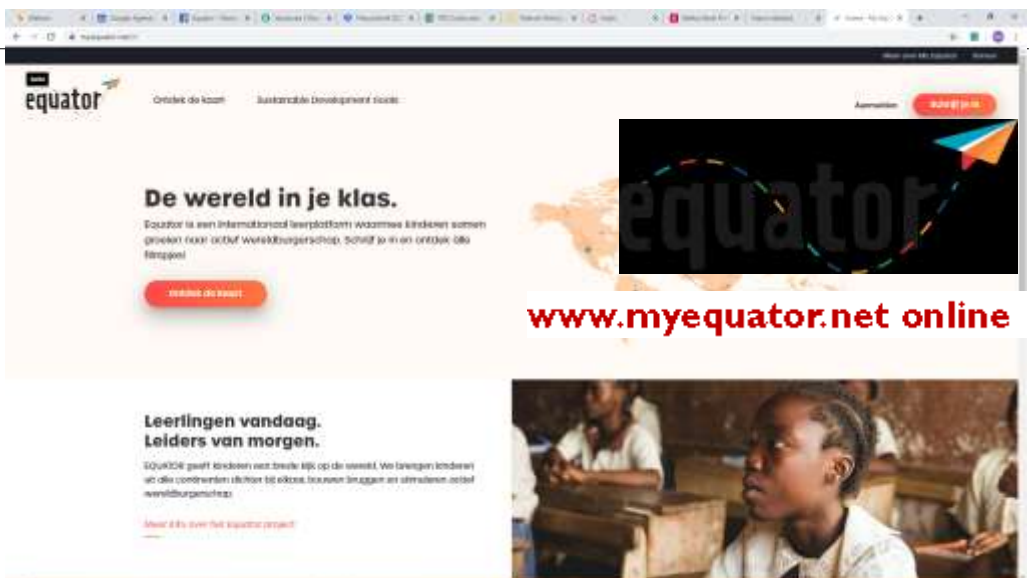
equator

Ontdek de kaart Sustainable Development Goals

Aanmelden Schrijf je in

De wereld in je klas.

Equator is een internationaal leerplatform waarmee kinderen samen groeien naar actief wereldburgerschap. Schrijf je in en ontdek alle filmpjes!

Ontdek de kaart

equator

www.myequator.net online

Leerlingen vandaag.
Leiders van morgen.

EQUATOR geeft kinderen een brede kijk op de wereld. We brengen kinderen uit alle continenten dichter bij elkaar, bouwen bruggen en stimuleren actief wereldburgerschap.

Meer info over het Equator project